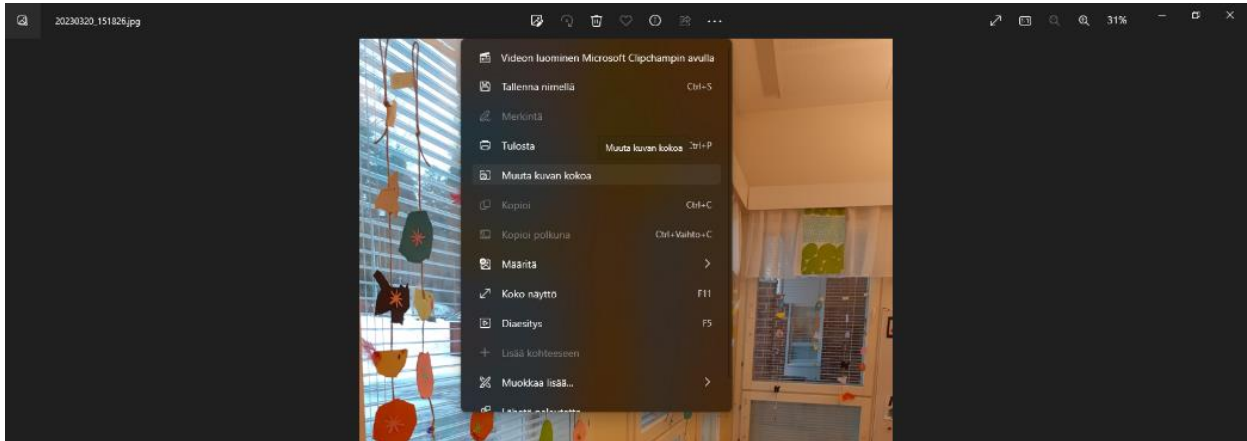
20230320_151826.jpg

31%

Videon luominen Microsoft Clipchampin avulla
Tallenna nimellä Ctrl+S
Merkintä
Tulosta Muuta kuvan kokoa Ctrl+P
Muuta kuvan kokoa
Kopioi Ctrl+C
Kopioi polkuna Ctrl+Vaihto+C
Määritä
Koko näyttö F11
Diaesitys F5
Lisää kohteeseen
Muokkaa lisää...
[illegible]